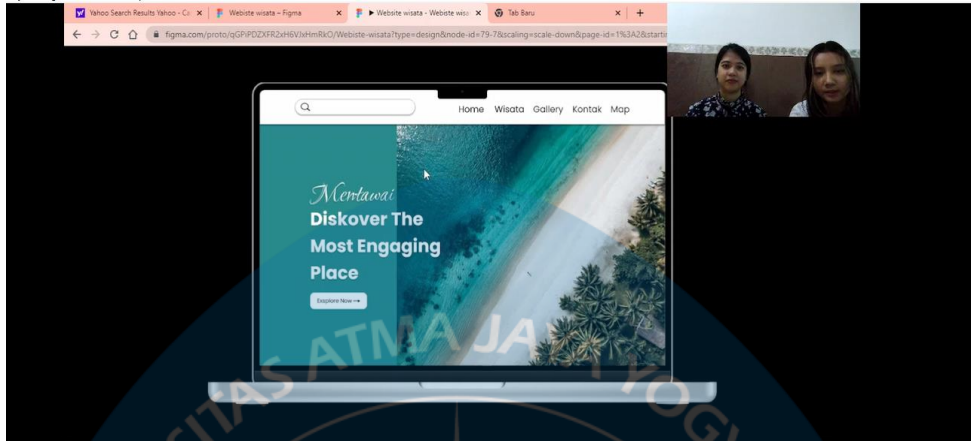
Yahoo Search Results Yahoo - Ca | Webiste wisata – Figma | ▶ Website wisata - Webiste wisa | Tab Baru | +

figma.com/proto/qGPiPDZXFR2xH6VJxHmRkO/Webiste-wisata?type=design&node-id=79-7&scaling=scale-down&page-id=1%3A2&startin

Home Wisata Gallery Kontak Map

Mentawai
Diskover The Most Engaging Place

Explore Now →

ATMA JA
TAS
YOG